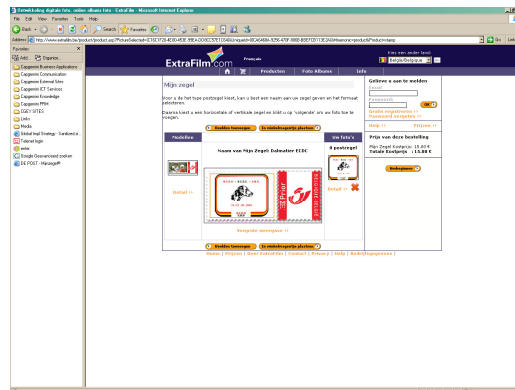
Ontwikkeling digitale foto, online albums foto - ExtraFilm - Microsoft Internet Explorer

File Edit View Favorites Tools Help

Back Search Favorites

Address http://www.extrafilm.be/product/product.asp?PictureSelected=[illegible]

Go Links

Favorites ×

Add... Organize...

Capgemini Business Applications
Capgemini Communication
Capgemini External Sites
Capgemini ICT Services
Capgemini Knowledge
Capgemini PRM
CGEY SITES
Links
Media
Global Impl Strategy - Sankkind a...
Telenet login
mile
Google Geavanceerd zoeken
DE POST - Mijnzegel®

ExtraFilm.com

Français

Kies een ander land
België/Belgique

Producten Foto Albums Info

Mijn zegel

Voor u de het type postzegel kiest, kan u best een naam aan uw zegel geven en het formaat selecteren.

Daarna kiest u een horizontale of verticale zegel en klikt u op 'volgende' om uw foto toe te voegen.

Bestellen toevoegen | In winkelwagentje plaatsen

| Modellen | | Uw foto's |
|---|---|---|
| | Naam van Mijn Zegel: Dalmatier ECDC | 8 postzegel |
| Detail >> | | Detail >> |

Volgende weergave >>

Bestellen toevoegen | In winkelwagentje plaatsen

Home | Prijzen | Over ExtraFilm | Contact | Privacy | Help | Bedrijfsgegevens

Gelieve u aan te melden

Email
Paswoord
OK
Gratis registreren >>
Paswoord vergeten >>

Help >> Prijzen >>

Prijs van deze bestelling

Mijn Zegel Kostprijs: 15.60 €
Totale Kostprijs : 15.60 €

Bestellingen